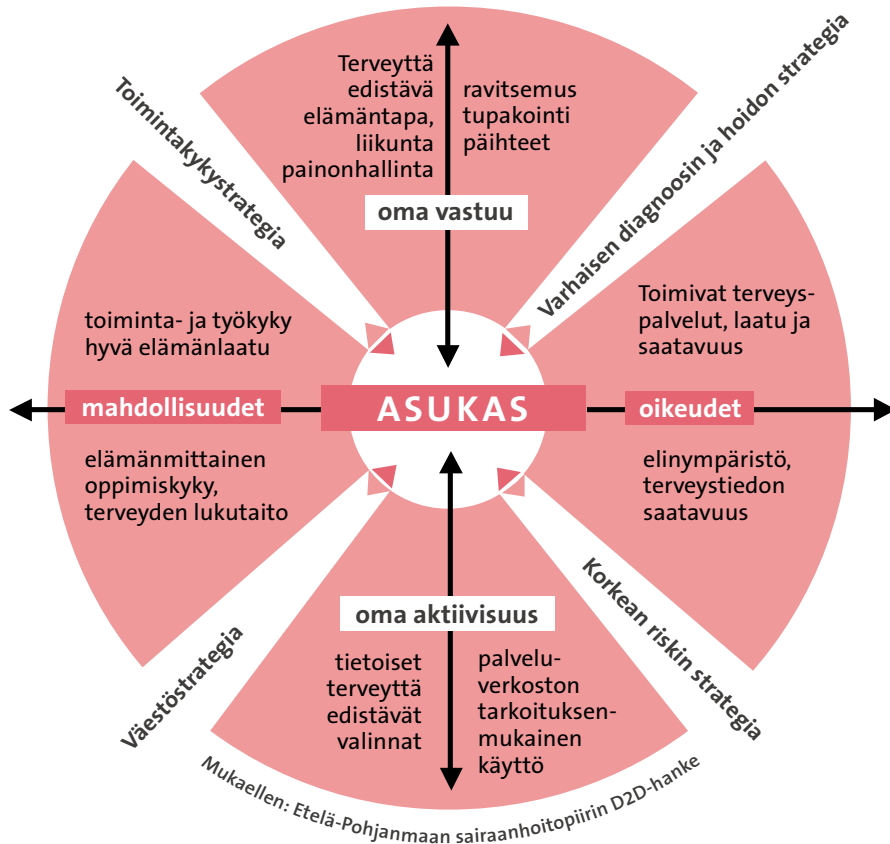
Toimintakykystrategia

Terveyttä edistävä elämäntapa, liikunta painonhallinta

ravitsemus tupakointi päihteet

oma vastuu

Varhaisen diagnoosin ja hoidon strategia

toiminta- ja työkyky hyvä elämänlaatu

Toimivat terveyspalvelut, laatu ja saatavuus

mahdollisuudet

ASUKAS

oikeudet

elämänmittainen oppimiskyky, terveyden lukutaito

elinympäristö, terveystiedon saatavuus

oma aktiivisuus

Väestöstrategia

tietoiset terveyttä edistävät valinnat

palveluverkoston tarkoituksenmukainen käyttö

Korkean riskin strategia

Mukaellen: Etelä-Pohjanmaan sairaanhoitopiirin D2D-hanke